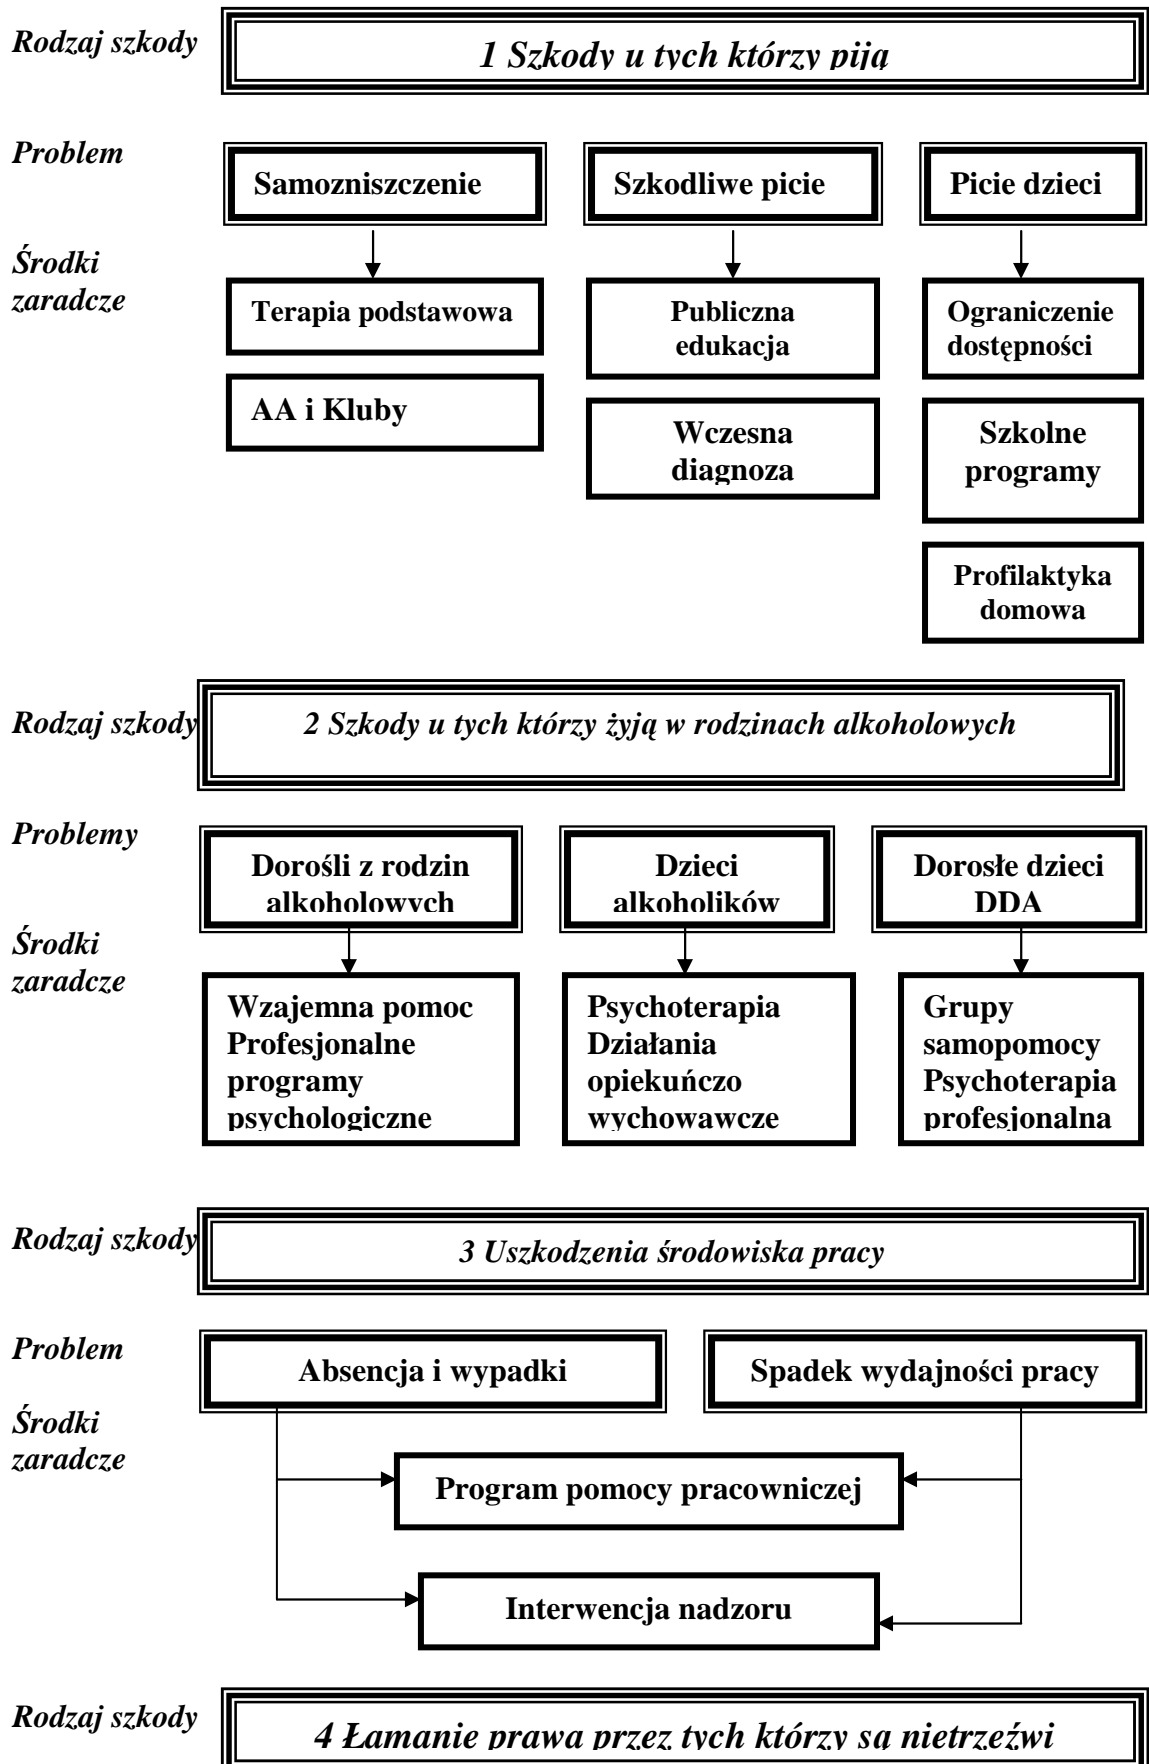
Rodzaj szkody

1 Szkody u tych którzy piją

Problem

Samozniszczenie

Szkodliwe picie

Picie dzieci

Środki zaradcze

Terapia podstawowa

AA i Kluby

Publiczna edukacja

Wczesna diagnoza

Ograniczenie dostępności

Szkolne programy

Profilaktyka domowa

Rodzaj szkody

2 Szkody u tych którzy żyją w rodzinach alkoholowych

Problemy

Dorośli z rodzin alkoholowych

Dzieci alkoholików

Dorosłe dzieci DDA

Środki zaradcze

Wzajemna pomoc Profesjonalne programy psychologiczne

Psychoterapia Działania opiekuńczo wychowawcze

Grupy samopomocy Psychoterapia profesjonalna

Rodzaj szkody

3 Uszkodzenia środowiska pracy

Problem

Absencja i wypadki

Spadek wydajności pracy

Środki zaradcze

Program pomocy pracowniczej

Interwencja nadzoru

Rodzaj szkody

4 Łamanie prawa przez tych którzy są nietrzeźwi